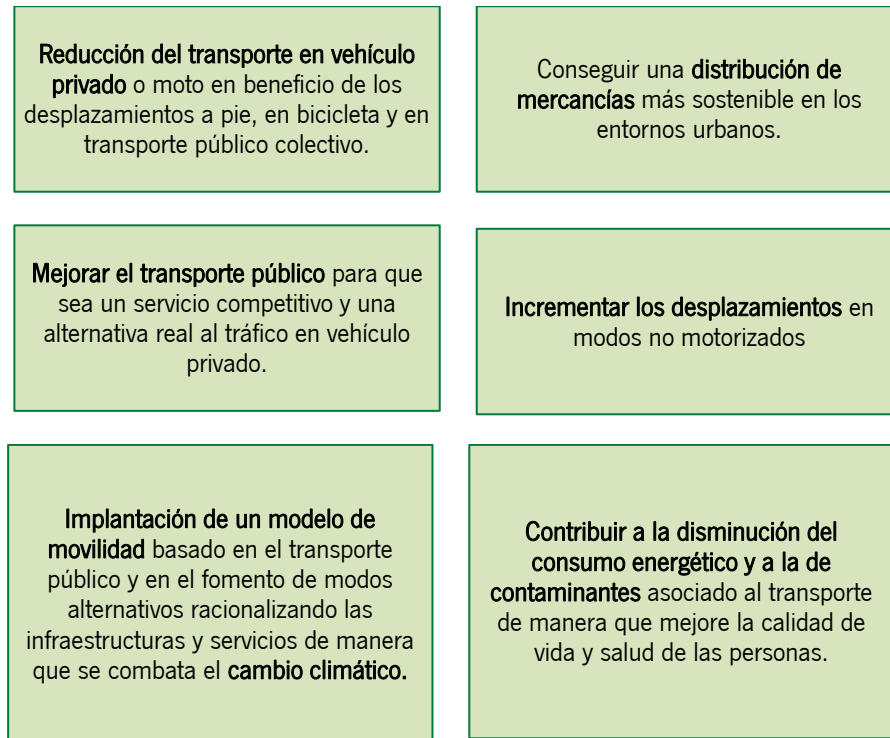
Reducción del transporte en vehículo privado o moto en beneficio de los desplazamientos a pie, en bicicleta y en transporte público colectivo.

Conseguir una distribución de mercancías más sostenible en los entornos urbanos.

Mejorar el transporte público para que sea un servicio competitivo y una alternativa real al tráfico en vehículo privado.

Incrementar los desplazamientos en modos no motorizados

Implantación de un modelo de movilidad basado en el transporte público y en el fomento de modos alternativos racionalizando las infraestructuras y servicios de manera que se combata el cambio climático.

Contribuir a la disminución del consumo energético y a la de contaminantes asociado al transporte de manera que mejore la calidad de vida y salud de las personas.